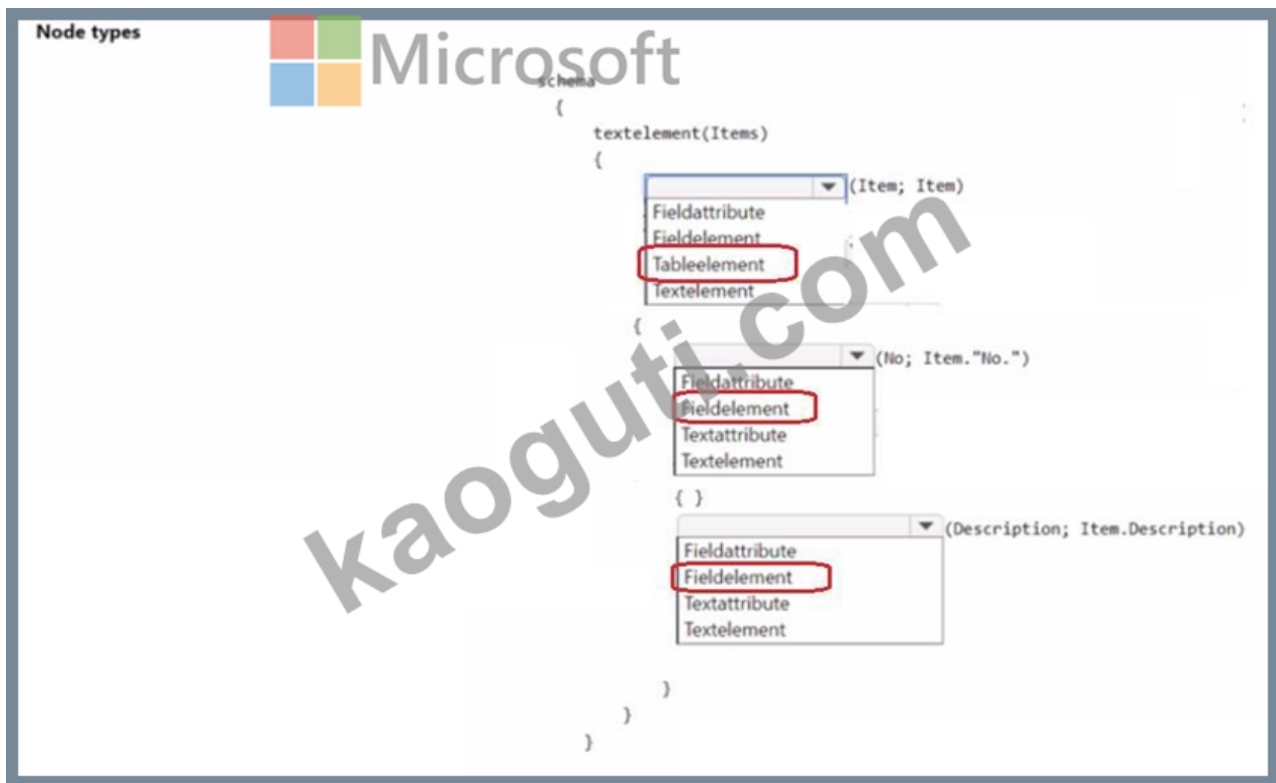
Node types

Microsoft

schema
{
textelement(Items)
{
(Item; Item)
Fieldattribute
Fieldelement
Tableelement
Textelement
{
(No; Item."No.")
Fieldattribute
Fieldelement
Textattribute
Textelement
{ }
(Description; Item.Description)
Fieldattribute
Fieldelement
Textattribute
Textelement
}
}
}

kaoguti.com